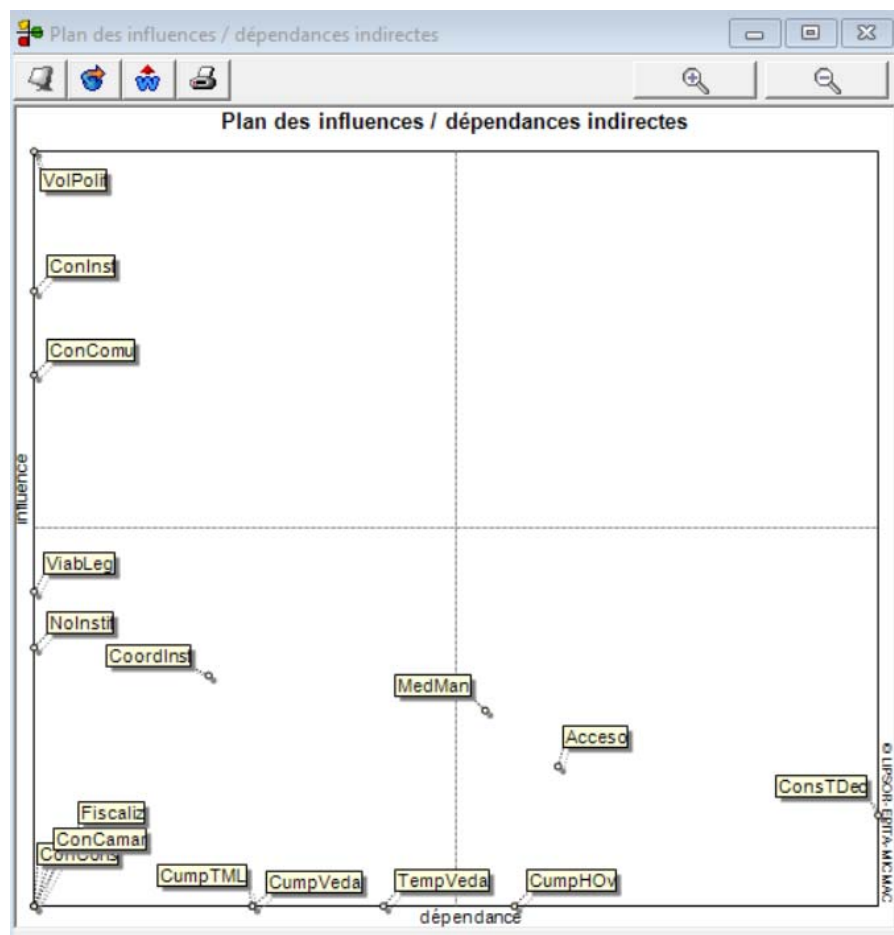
Plan des influences / dépendances indirectes

Plan des influences / dépendances indirectes

VolPolit

ConInst

ConComu

influence

ViabLeg

NoInstit

CoordInst

MedMan

Acceso

ConsTDec

Fiscaliz

ConCamar

ConCons

CumpTML

CumpVeda

TempVeda

CumpHOv

dépendance

© LIPSOR-EPITA-MICMAC